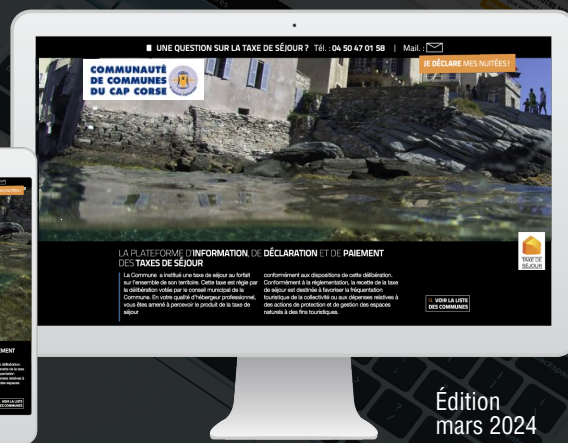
UNE QUESTION SUR LA TAXE DE SÉJOUR ? Tél. : 04 50 47 01 58 | Mail. :

COMMUNAUTÉ DE COMMUNES DU CAP CORSE

JE DÉCLARE MES NUITÉES !

LA PLATEFORME D'INFORMATION, DE DÉCLARATION ET DE PAIEMENT DES TAXES DE SÉJOUR

La Commune a institué une taxe de séjour au forfait sur l'ensemble de son territoire. Cette taxe est régie par la délibération votée par le conseil municipal de la Commune. En votre qualité d'hébergeur professionnel, vous êtes amené à percevoir le produit de la taxe de séjour

conformément aux dispositions de cette délibération. Conformément à la réglementation, la recette de la taxe de séjour est destinée à favoriser la fréquentation touristique de la collectivité ou aux dépenses relatives à des actions de protection et de gestion des espaces naturels à des fins touristiques.

VOIR LA LISTE DES COMMUNES

TAXE DE SÉJOUR

Édition mars 2024